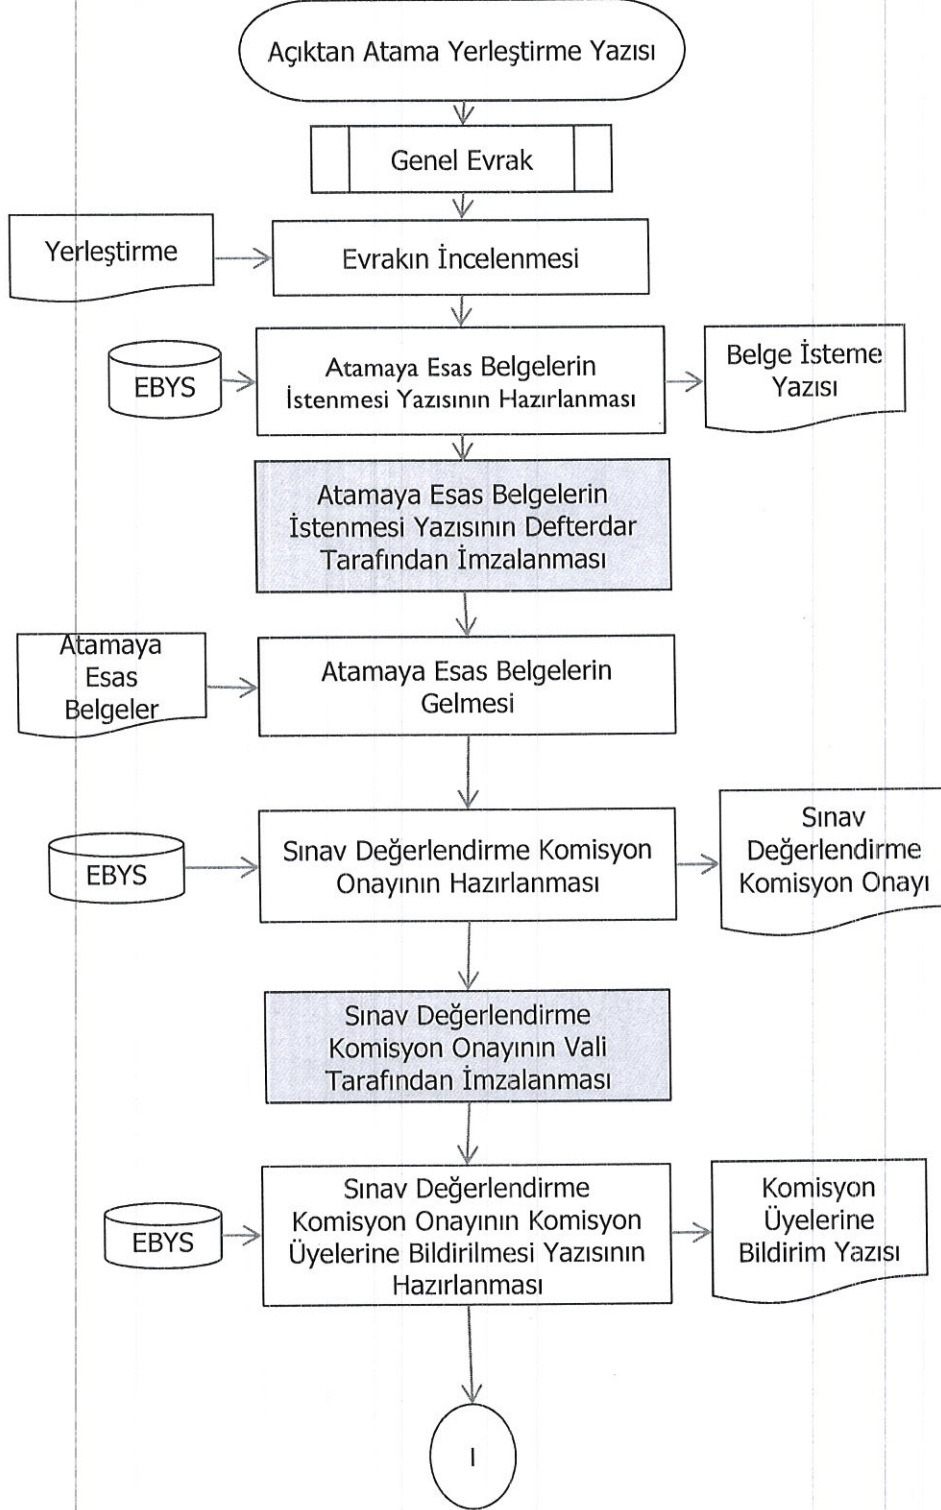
Açıktan Atama Yerleştirme Yazısı

Genel Evrak

Yerleştirme

Evrakın İncelenmesi

EBYS

Atamaya Esas Belgelerin İstenmesi Yazısının Hazırlanması

Belge İsteme Yazısı

Atamaya Esas Belgelerin İstenmesi Yazısının Defterdar Tarafından İmzalanması

Atamaya Esas Belgeler

Atamaya Esas Belgelerin Gelmesi

EBYS

Sınav Değerlendirme Komisyon Onayının Hazırlanması

Sınav Değerlendirme Komisyon Onayı

Sınav Değerlendirme Komisyon Onayının Vali Tarafından İmzalanması

EBYS

Sınav Değerlendirme Komisyon Onayının Komisyon Üyelerine Bildirilmesi Yazısının Hazırlanması

Komisyon Üyelerine Bildirim Yazısı

I